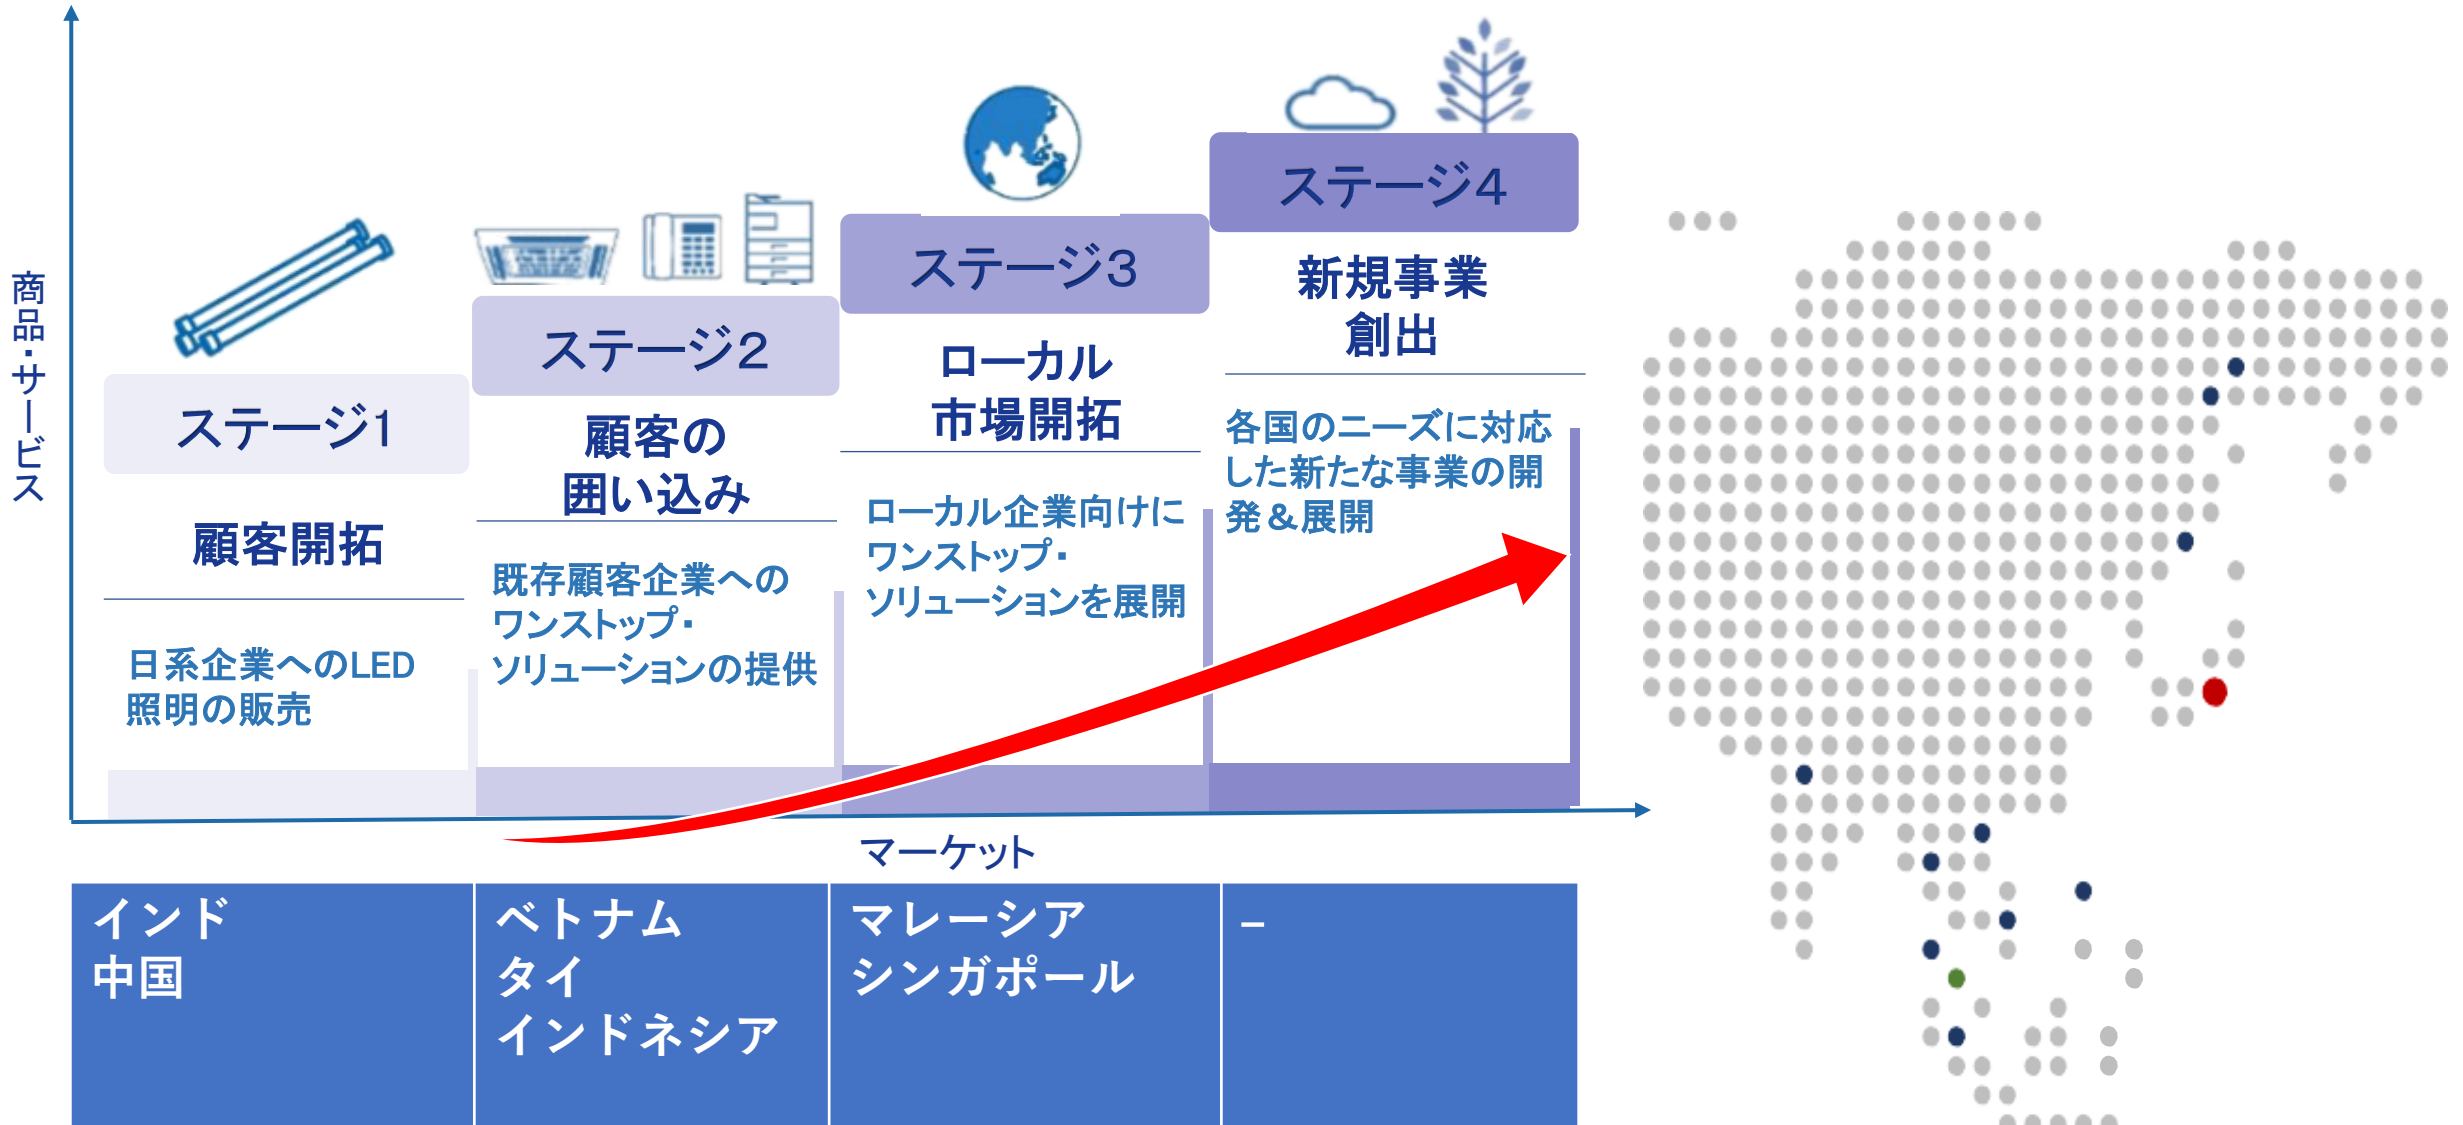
商品・サービス

ステージ1
顧客開拓
日系企業へのLED照明の販売

ステージ2
顧客の囲い込み
既存顧客企業へのワンストップ・ソリューションの提供

ステージ3
ローカル市場開拓
ローカル企業向けにワンストップ・ソリューションを展開

ステージ4
新規事業創出
各国のニーズに対応した新たな事業の開発＆展開

マーケット

| インド 中国 | ベトナム タイ インドネシア | マレーシア シンガポール | – |
|---|---|---|---|